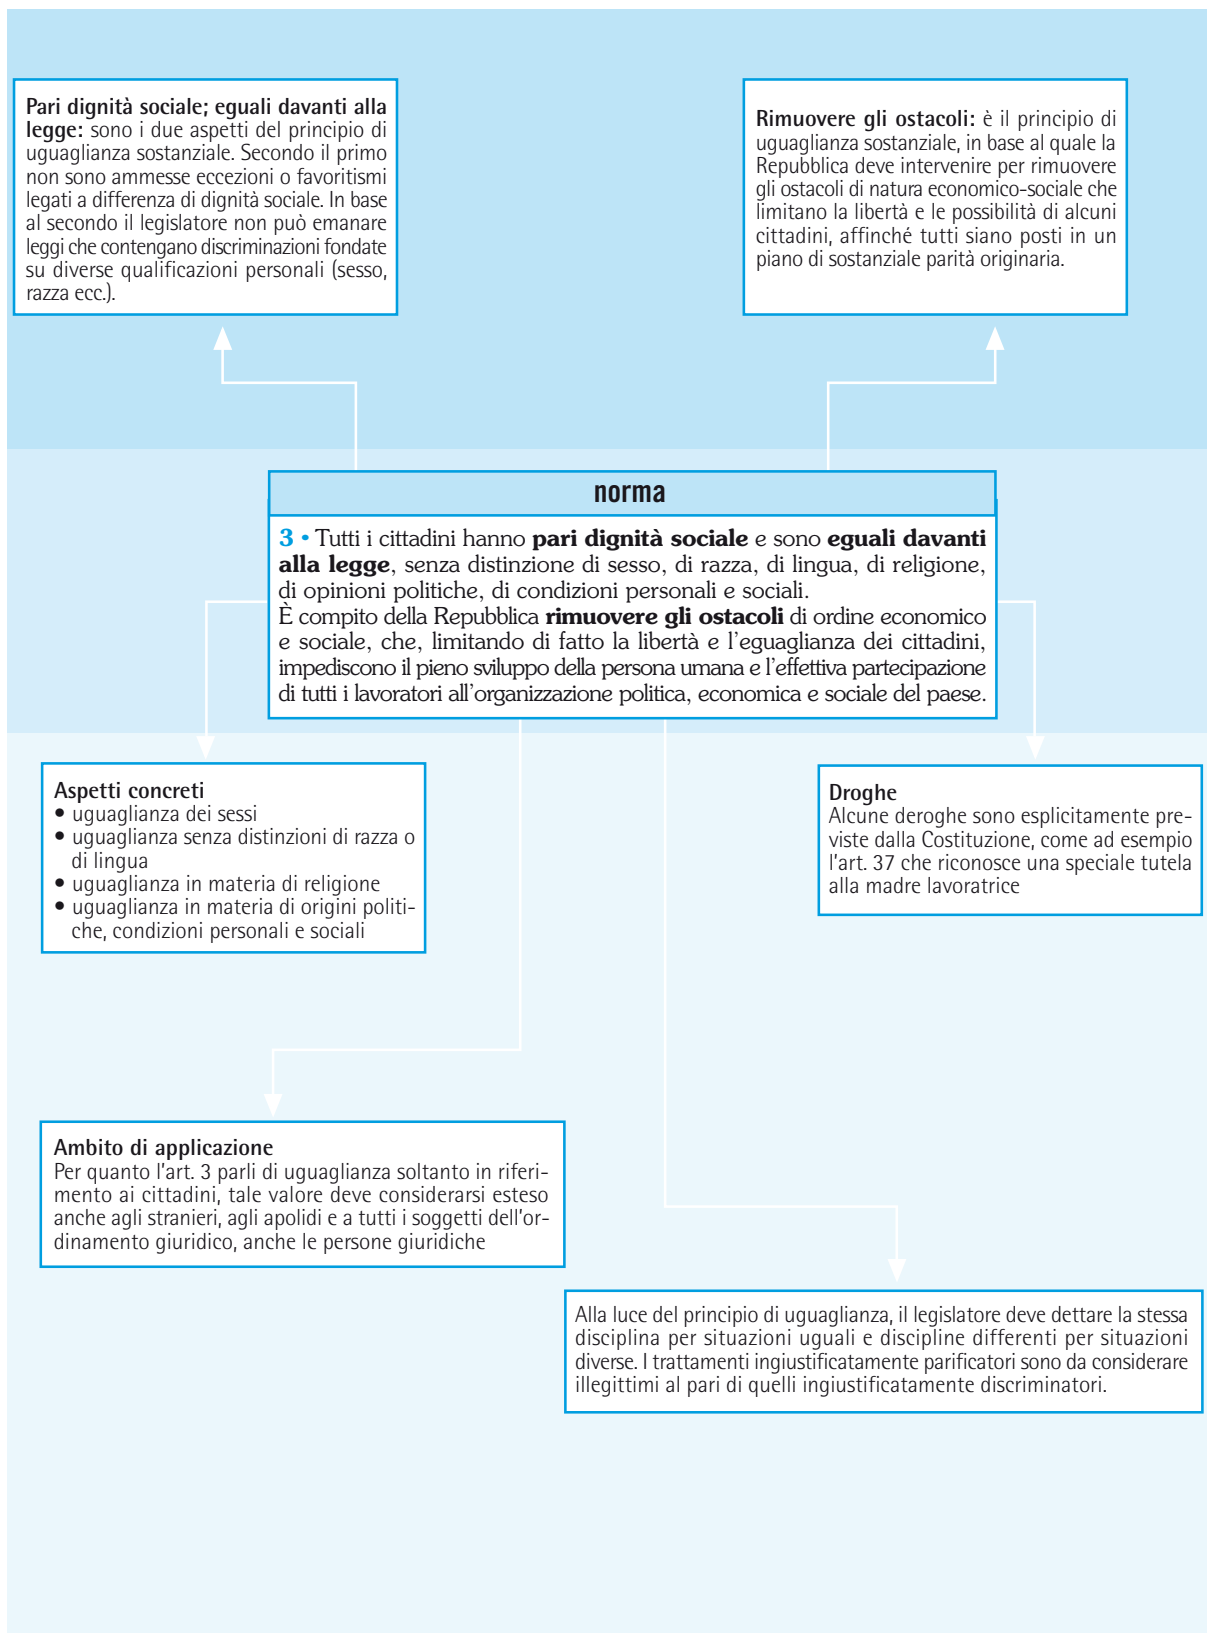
**Pari dignità sociale; eguali davanti alla legge:** sono i due aspetti del principio di uguaglianza sostanziale. Secondo il primo non sono ammesse eccezioni o favoritismi legati a differenza di dignità sociale. In base al secondo il legislatore non può emanare leggi che contengano discriminazioni fondate su diverse qualificazioni personali (sesso, razza ecc.).

**Rimuovere gli ostacoli:** è il principio di uguaglianza sostanziale, in base al quale la Repubblica deve intervenire per rimuovere gli ostacoli di natura economico-sociale che limitano la libertà e le possibilità di alcuni cittadini, affinché tutti siano posti in un piano di sostanziale parità originaria.

**norma**

**3** • Tutti i cittadini hanno **pari dignità sociale** e sono **eguali davanti alla legge**, senza distinzione di sesso, di razza, di lingua, di religione, di opinioni politiche, di condizioni personali e sociali.
È compito della Repubblica **rimuovere gli ostacoli** di ordine economico e sociale, che, limitando di fatto la libertà e l'eguaglianza dei cittadini, impediscono il pieno sviluppo della persona umana e l'effettiva partecipazione di tutti i lavoratori all'organizzazione politica, economica e sociale del paese.

**Aspetti concreti**
• uguaglianza dei sessi
• uguaglianza senza distinzioni di razza o di lingua
• uguaglianza in materia di religione
• uguaglianza in materia di origini politiche, condizioni personali e sociali

**Droghe**
Alcune deroghe sono esplicitamente previste dalla Costituzione, come ad esempio l'art. 37 che riconosce una speciale tutela alla madre lavoratrice

**Ambito di applicazione**
Per quanto l'art. 3 parli di uguaglianza soltanto in riferimento ai cittadini, tale valore deve considerarsi esteso anche agli stranieri, agli apolidi e a tutti i soggetti dell'ordinamento giuridico, anche le persone giuridiche

Alla luce del principio di uguaglianza, il legislatore deve dettare la stessa disciplina per situazioni uguali e discipline differenti per situazioni diverse. I trattamenti ingiustificatamente parificatori sono da considerare illegittimi al pari di quelli ingiustificatamente discriminatori.